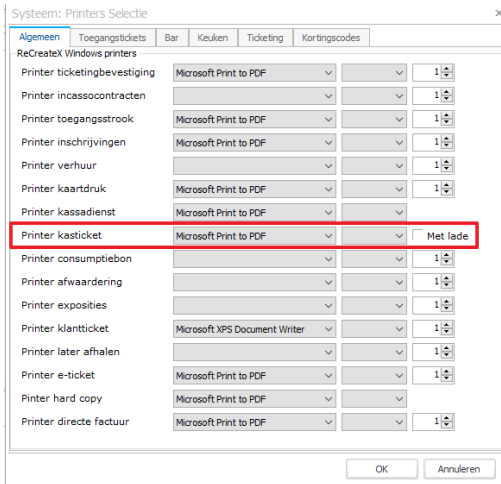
Systeem: Printers Selectie

Algemeen | Toegangstickets | Bar | Keuken | Ticketing | Kortingscodes

ReCreateX Windows printers

| | | | |
|---|---|---|---|
| Printer ticketingbevestiging | Microsoft Print to PDF | | 1 |
| Printer incassocontracten | | | 1 |
| Printer toegangsstrook | Microsoft Print to PDF | | 1 |
| Printer inschrijvingen | Microsoft Print to PDF | | 1 |
| Printer verhuur | | | 1 |
| Printer kaartdruk | Microsoft Print to PDF | | 1 |
| Printer kassadienst | Microsoft Print to PDF | | |
| Printer kasticket | Microsoft Print to PDF | | Met lade |
| Printer consumptiebon | | | 1 |
| Printer afwaardering | | | 1 |
| Printer exposities | | | 1 |
| Printer klantticket | Microsoft XPS Document Writer | | 1 |
| Printer later afhalen | | | 1 |
| Printer e-ticket | Microsoft Print to PDF | | 1 |
| Pinter hard copy | Microsoft Print to PDF | | |
| Printer directe factuur | Microsoft Print to PDF | | 1 |

OK | Annuleren